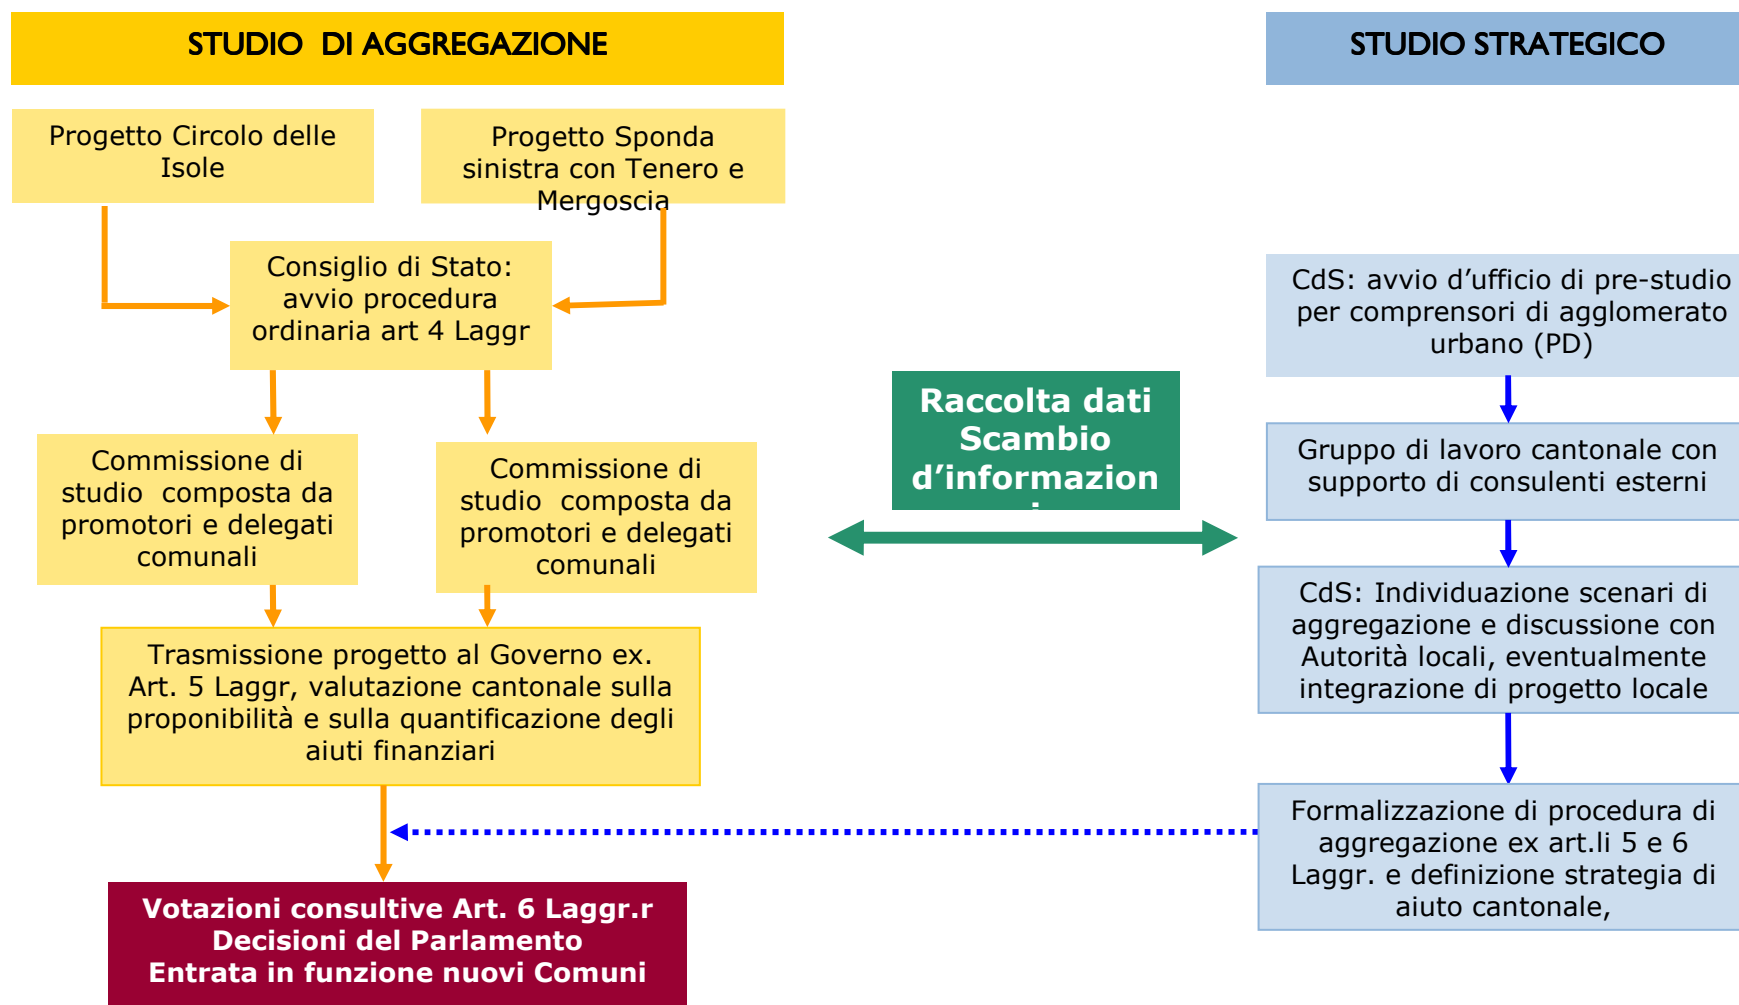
STUDIO DI AGGREGAZIONE

STUDIO STRATEGICO

Progetto Circolo delle Isole

Progetto Sponda sinistra con Tenero e Mergoscia

Consiglio di Stato: avvio procedura ordinaria art 4 Laggr

CdS: avvio d'ufficio di pre-studio per comprensori di agglomerato urbano (PD)

Raccolta dati Scambio d'informazion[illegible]

Commissione di studio composta da promotori e delegati comunali

Commissione di studio composta da promotori e delegati comunali

Gruppo di lavoro cantonale con supporto di consulenti esterni

CdS: Individuazione scenari di aggregazione e discussione con Autorità locali, eventualmente integrazione di progetto locale

Trasmissione progetto al Governo ex. Art. 5 Laggr, valutazione cantonale sulla proponibilità e sulla quantificazione degli aiuti finanziari

Formalizzazione di procedura di aggregazione ex art.li 5 e 6 Laggr. e definizione strategia di aiuto cantonale,

Votazioni consultive Art. 6 Laggr.r
Decisioni del Parlamento
Entrata in funzione nuovi Comuni